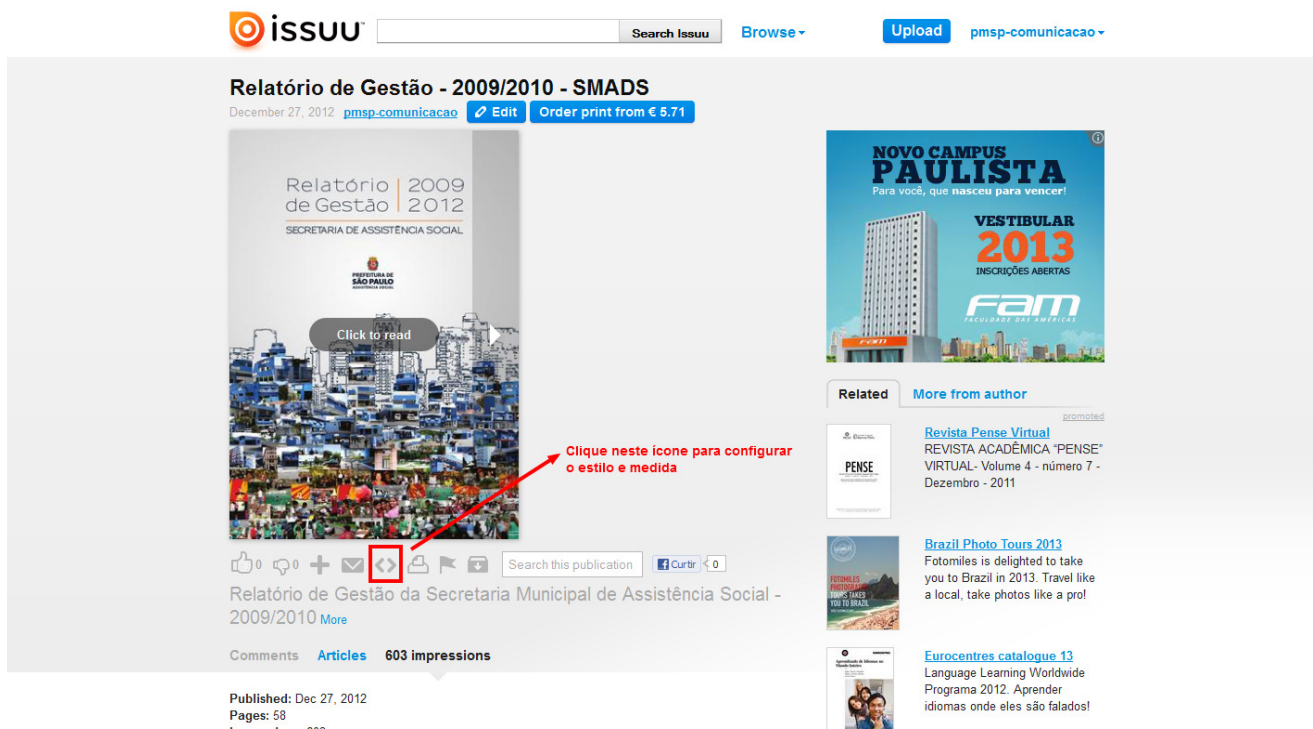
issuu Search Issuu Browse Upload pmsp-comunicacao

Relatório de Gestão - 2009/2010 - SMADS

December 27, 2012 pmsp-comunicacao Edit Order print from € 5.71

Relatório de Gestão 2009 2012
SECRETARIA DE ASSISTÊNCIA SOCIAL
PREFEITURA DE SÃO PAULO ASSISTÊNCIA SOCIAL

Click to read

Clique neste ícone para configurar o estilo e medida

0 0 Search this publication Curtir 0

Relatório de Gestão da Secretaria Municipal de Assistência Social - 2009/2010 More

Comments Articles 603 impressions

Published: Dec 27, 2012
Pages: 58

NOVO CAMPUS PAULISTA
Para você, que nasceu para vencer!
VESTIBULAR 2013
INSCRIÇÕES ABERTAS
FAM
FACULDADE DAS AMÉRICAS

Related More from author

promoted

Revista Pense Virtual
REVISTA ACADÊMICA "PENSE" VIRTUAL- Volume 4 - número 7 - Dezembro - 2011

Brazil Photo Tours 2013
Fotomiles is delighted to take you to Brazil in 2013. Travel like a local, take photos like a pro!

Eurocentres catalogue 13
Language Learning Worldwide Programa 2012. Aprender idiomas onde eles são falados!